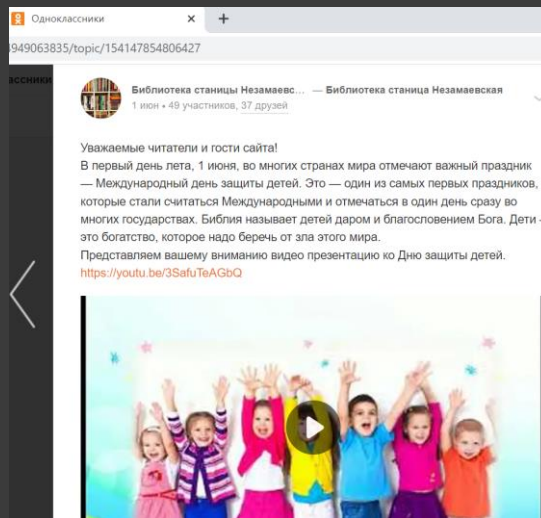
Одноклассники × +

949063835/topic/154147854806427

ссники

Библиотека станицы Незамаевс... — Библиотека станица Незамаевская
1 июн • 49 участников, 37 друзей

Уважаемые читатели и гости сайта!
В первый день лета, 1 июня, во многих странах мира отмечают важный праздник — Международный день защиты детей. Это — один из самых первых праздников, которые стали считаться Международными и отмечаться в один день сразу во многих государствах. Библия называет детей даром и благословением Бога. Дети - это богатство, которое надо беречь от зла этого мира.
Представляем вашему вниманию видео презентацию ко Дню защиты детей.
https://youtu.be/3SafuTeAGbQ